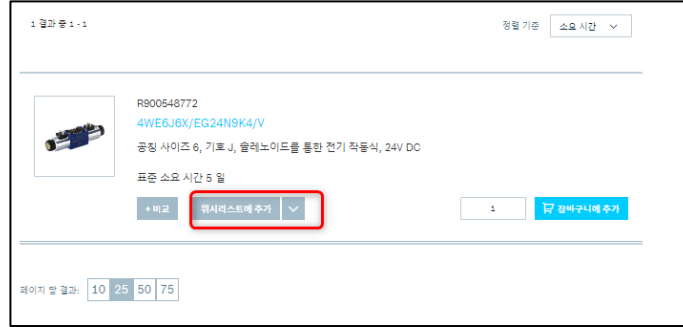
1 결과 중 1 - 1

정렬 기준 소요 시간

R900548772
4WE6J6X/EG24N9K4/V
공칭 사이즈 6, 기호 J, 솔레노이드를 통한 전기 작동식, 24V DC

표준 소요 시간 5 일

+ 비교
위시리스트에 추가

1
장바구니에 추가

페이지 당 결과: 10 25 50 75